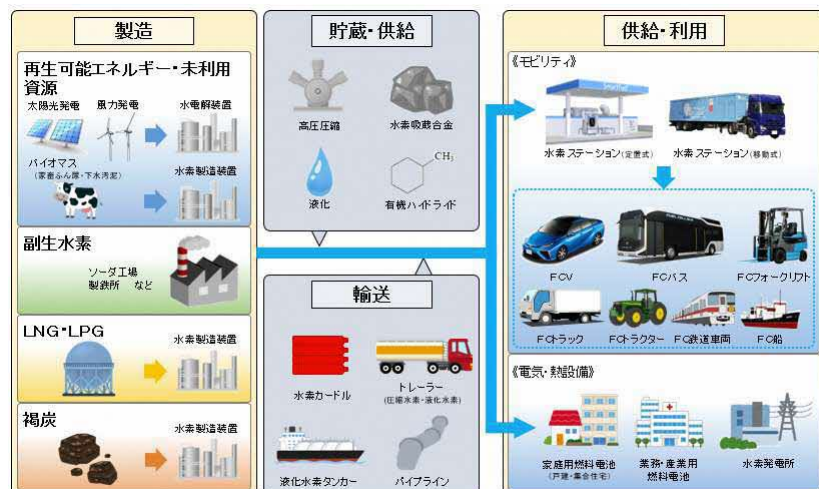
製造

再生可能エネルギー・未利用資源

太陽光発電 風力発電 水電解装置

バイオマス (家畜ふん尿・下水汚泥) 水素製造装置

副生水素

ソーダ工場 製鉄所 など

LNG・LPG

水素製造装置

褐炭

水素製造装置

貯蔵・供給

高圧圧縮 水素吸蔵合金

液化 有機ハイドライド

$CH_3$

輸送

水素カードル トレーラー (圧縮水素・液化水素)

液化水素タンカー パイプライン

供給・利用

《モビリティ》

水素ステーション(定置式) 水素ステーション(移動式)

FCV FCバス FCフォークリフト

FCトラック FCトラクター FC鉄道車両 FC船

《電気・熱設備》

家庭用燃料電池 (戸建・集合住宅) 業務・産業用燃料電池 水素発電所